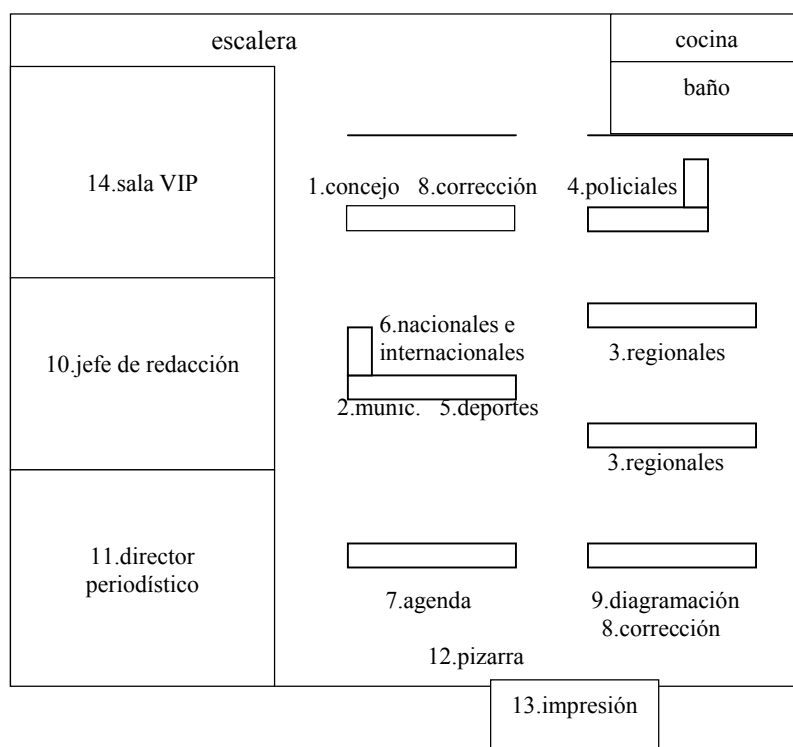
escalera

cocina

baño

14.sala VIP

1.concejo 8.corrección

4.policiales

10.jefe de redacción

6.nacionales e internacionales

2.munic. 5.deportes

3.regionales

3.regionales

11.director periodístico

7.agenda

9.diagramación
8.corrección

12.pizarra

13.impresión